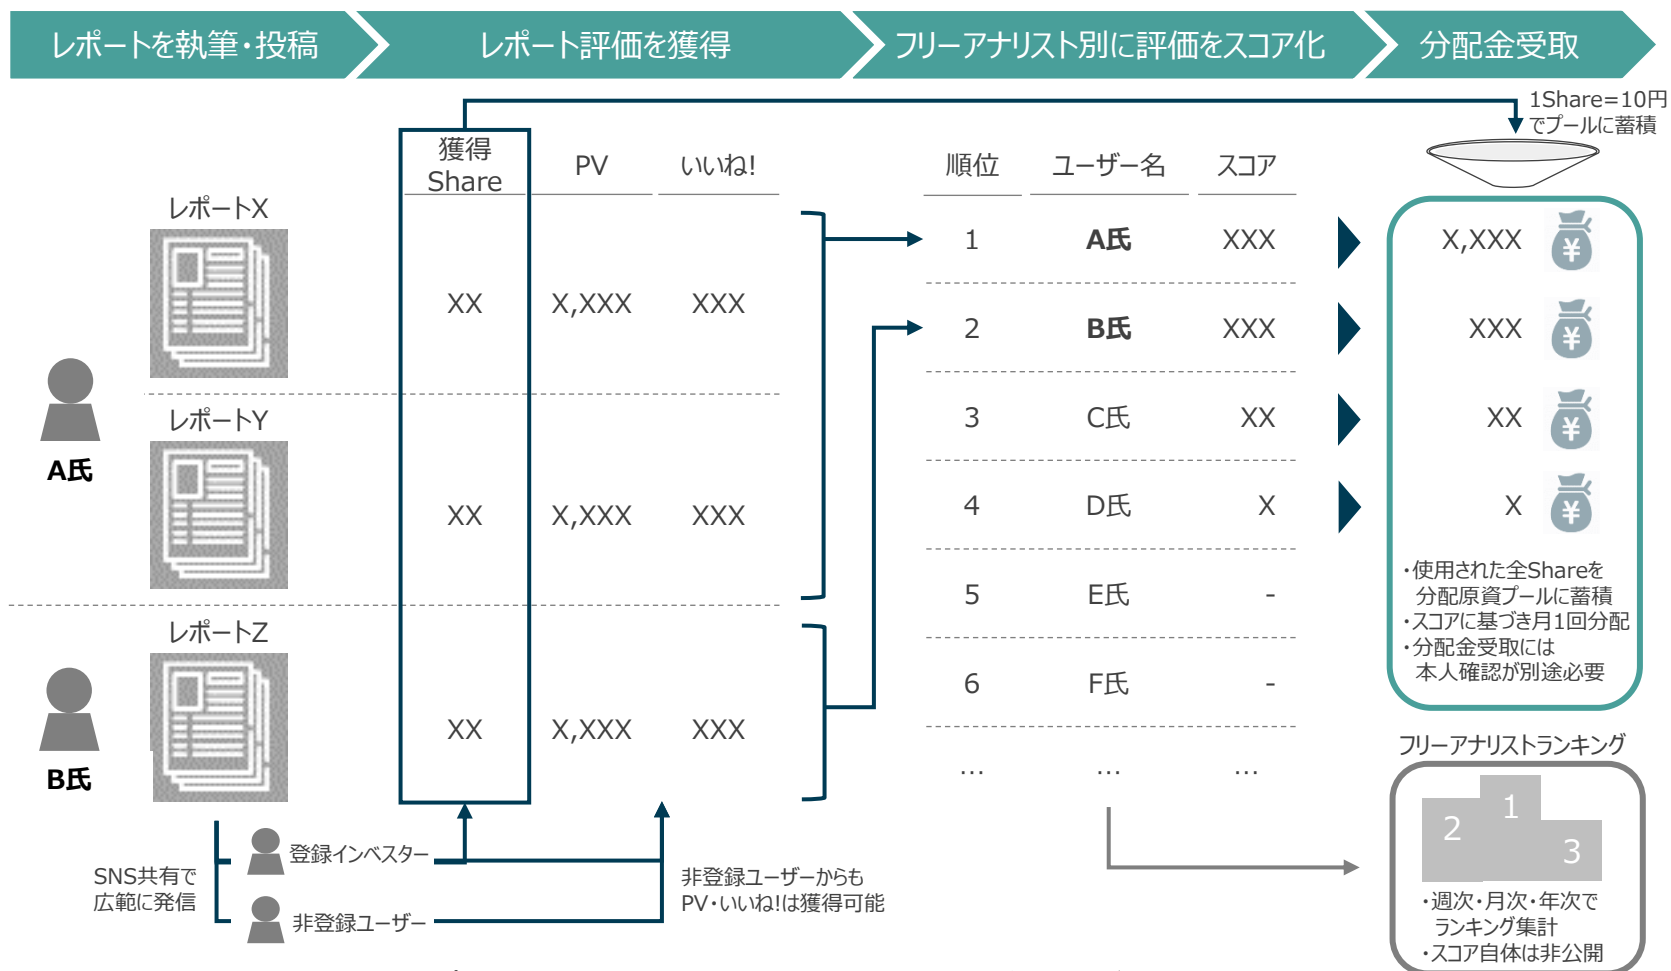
レポートを執筆・投稿 レポート評価を獲得 フリーアナリスト別に評価をスコア化 分配金受取

1Share=10円 でプールに蓄積

| 獲得 Share | PV | いいね! |
|---|---|---|
| XX | X,XXX | XXX |
| XX | X,XXX | XXX |
| XX | X,XXX | XXX |

レポートX
レポートY
A氏
レポートZ
B氏

| 順位 | ユーザー名 | スコア |
|---|---|---|
| 1 | A氏 | XXX |
| 2 | B氏 | XXX |
| 3 | C氏 | XX |
| 4 | D氏 | X |
| 5 | E氏 | - |
| 6 | F氏 | - |
| … | … | … |

X,XXX
XXX
XX
X

・使用された全Shareを分配原資プールに蓄積
・スコアに基づき月1回分配
・分配金受取には本人確認が別途必要

フリーアナリストランキング
2 1 3
・週次・月次・年次でランキング集計
・スコア自体は非公開

SNS共有で広範に発信
登録インベスター
非登録ユーザー
非登録ユーザーからもPV・いいね!は獲得可能